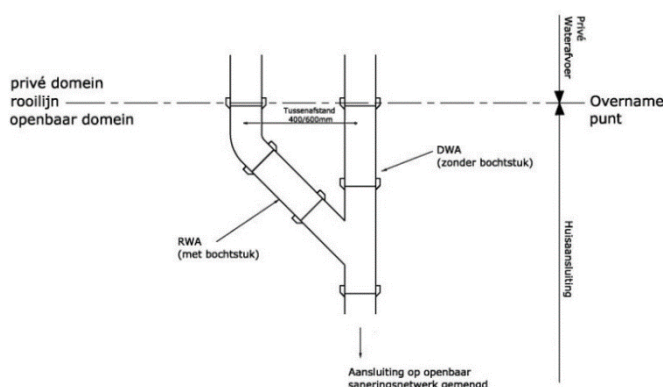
Privé Waterafvoer

privé domein
rooilijn
openbaar domein

Tussenafstand 400/600mm

Overname punt

DWA
(zonder bochtstuk)

RWA
(met bochtstuk)

Huisaansluiting

Aansluiting op openbaar saneringsnetwerk gemengd